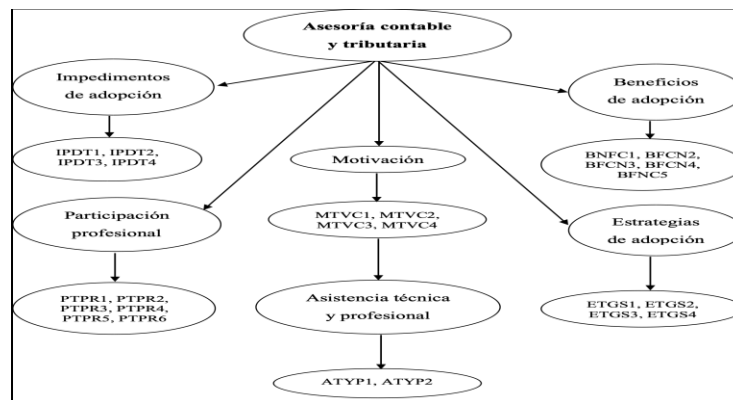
Asesoría contable y tributaria

Impedimentos de adopción

IPDT1, IPDT2, IPDT3, IPDT4

Participación profesional

PTPR1, PTPR2, PTPR3, PTPR4, PTPR5, PTPR6

Motivación

MTVC1, MTVC2, MTVC3, MTVC4

Asistencia técnica y profesional

ATYP1, ATYP2

Beneficios de adopción

BNFC1, BFCN2, BFCN3, BFCN4, BFNC5

Estrategias de adopción

ETGS1, ETGS2, ETGS3, ETGS4